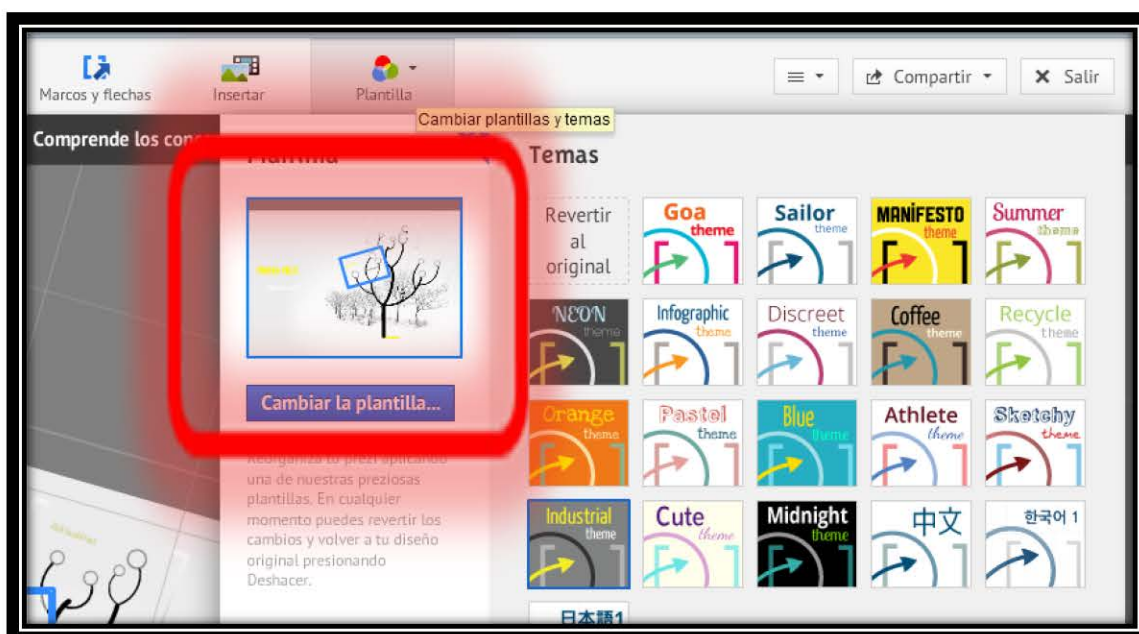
Marcos y flechas
Insertar
Plantilla
Cambiar plantillas y temas
Compartir
Salir

Comprende los con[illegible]

Plantilla

Cambiar la plantilla...

Reorganiza tu prezi aplicando una de nuestras preciosas plantillas. En cualquier momento puedes revertir los cambios y volver a tu diseño original presionando Deshacer.

Temas

Revertir al original
Goa theme
Sailor theme
MANIFESTO theme
Summer theme
NEON theme
Infographic theme
Discreet theme
Coffee theme
Recycle theme
Orange theme
Pastel theme
Blue theme
Athlete theme
Sketchy theme
Industrial theme
Cute theme
Midnight theme
中文
한국어 1
日本語1